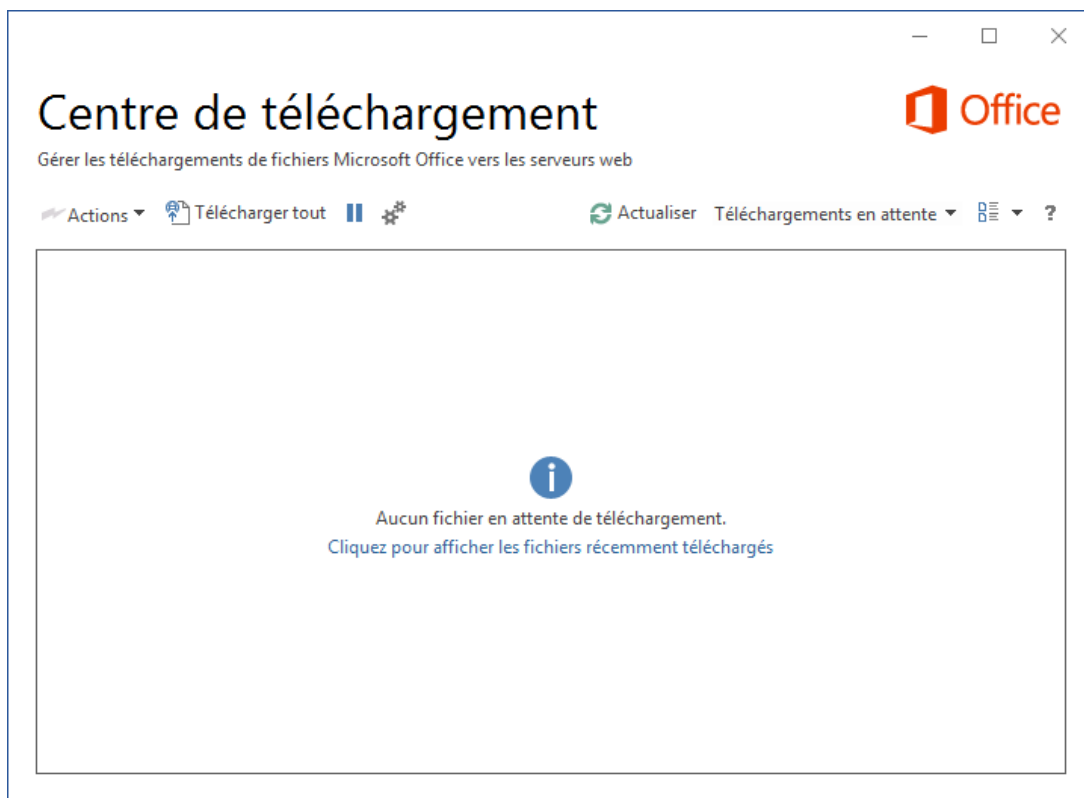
Centre de téléchargement

Office

Gérer les téléchargements de fichiers Microsoft Office vers les serveurs web

Actions Télécharger tout Actualiser Téléchargements en attente ?

Aucun fichier en attente de téléchargement.
Cliquez pour afficher les fichiers récemment téléchargés